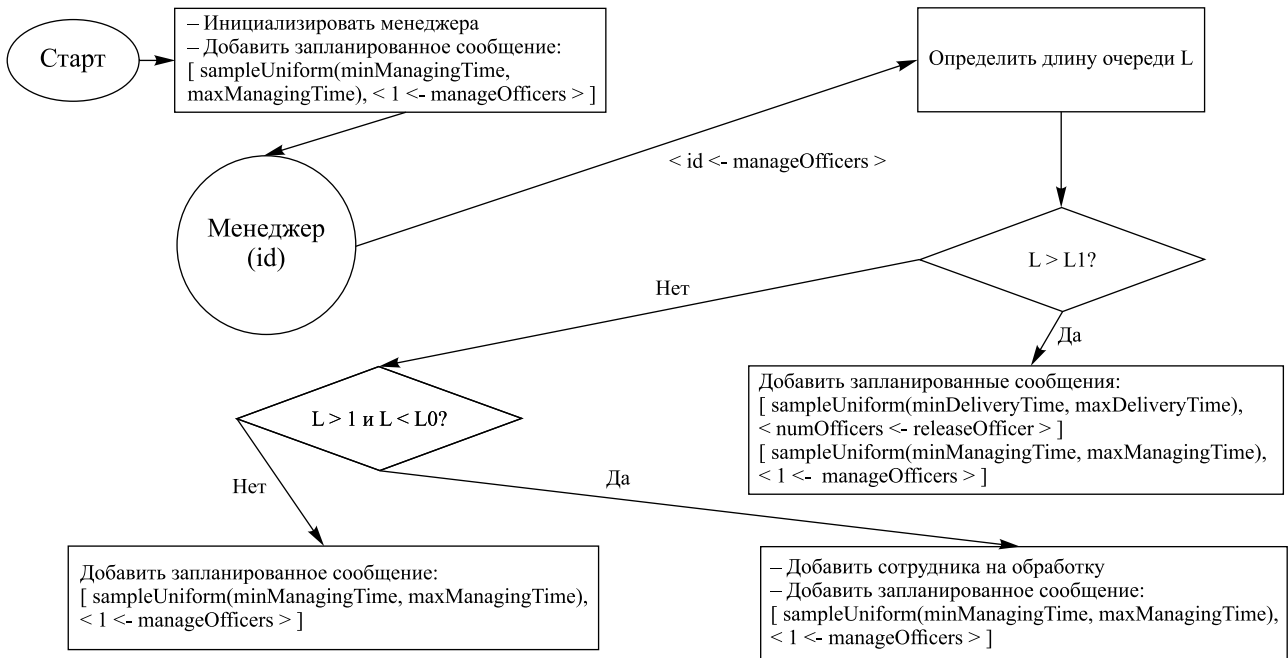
Старт

– Инициализировать менеджера
– Добавить запланированное сообщение:
[ sampleUniform(minManagingTime, maxManagingTime), < 1 <- manageOfficers > ]

Определить длину очереди L

< id <- manageOfficers >

Менеджер (id)

L > L1?

Нет

Да

Добавить запланированные сообщения:
[ sampleUniform(minDeliveryTime, maxDeliveryTime), < numOfficers <- releaseOfficer > ]
[ sampleUniform(minManagingTime, maxManagingTime), < 1 <- manageOfficers > ]

L > 1 и L < L0?

Нет

Да

Добавить запланированное сообщение:
[ sampleUniform(minManagingTime, maxManagingTime), < 1 <- manageOfficers > ]

– Добавить сотрудника на обработку
– Добавить запланированное сообщение:
[ sampleUniform(minManagingTime, maxManagingTime), < 1 <- manageOfficers > ]